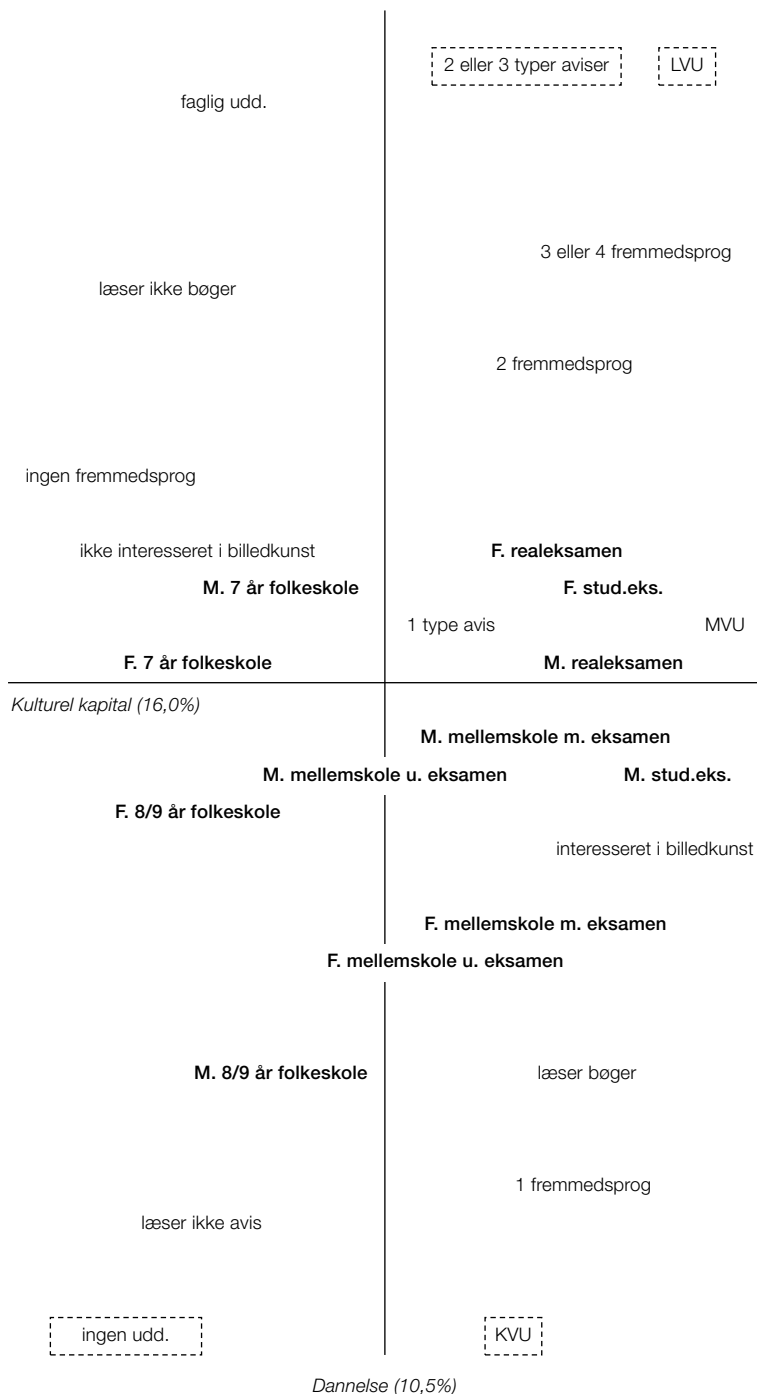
2 eller 3 typer aviser LVU

faglig udd.

3 eller 4 fremmedsprog

læser ikke bøger

2 fremmedsprog

ingen fremmedsprog

ikke interesseret i billedkunst

**F. realeksamen**

**M. 7 år folkeskole**

**F. stud.eks.**

1 type avis

MVU

**F. 7 år folkeskole**

**M. realeksamen**

*Kulturel kapital (16,0%)*

**M. mellemskole m. eksamen**

**M. mellemskole u. eksamen**

**M. stud.eks.**

**F. 8/9 år folkeskole**

interesseret i billedkunst

**F. mellemskole m. eksamen**

**F. mellemskole u. eksamen**

**M. 8/9 år folkeskole**

læser bøger

1 fremmedsprog

læser ikke avis

ingen udd.

KVU

*Dannelse (10,5%)*